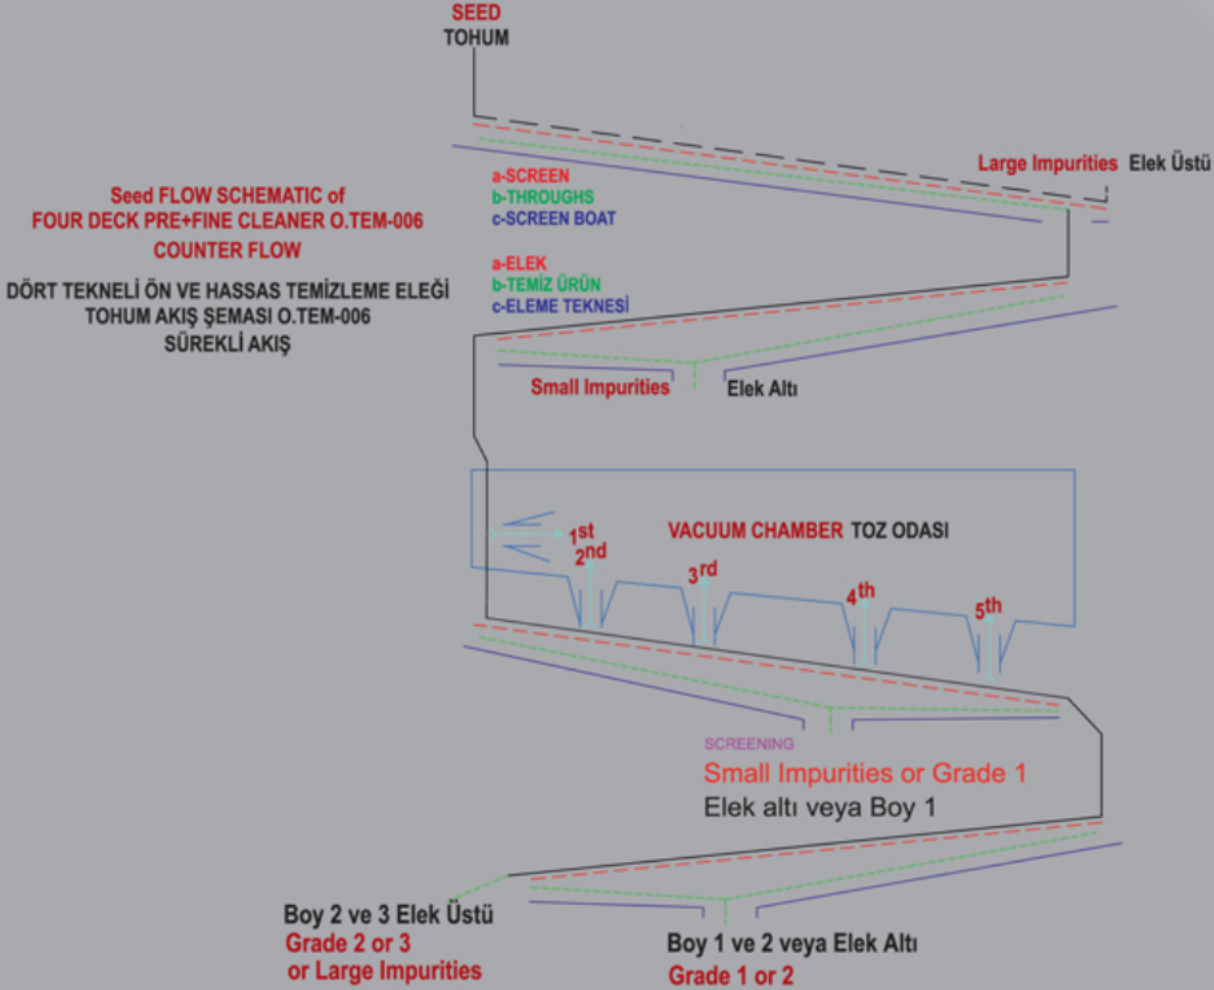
SEED
TOHUM

Large Impurities Elek Üstü

Seed FLOW SCHEMATIC of
FOUR DECK PRE+FINE CLEANER O.TEM-006
COUNTER FLOW

a-SCREEN
b-THROUGHS
c-SCREEN BOAT

DÖRT TEKNELİ ÖN VE HASSAS TEMİZLEME ELEĞİ
TOHUM AKIŞ ŞEMASI O.TEM-006
SÜREKLİ AKIŞ

a-ELEK
b-TEMİZ ÜRÜN
c-ELEME TEKNESİ

Small Impurities Elek Altı

VACUUM CHAMBER TOZ ODASI

1st
2nd
3rd
4th
5th

SCREENING
Small Impurities or Grade 1
Elek altı veya Boy 1

Boy 2 ve 3 Elek Üstü
Grade 2 or 3
or Large Impurities

Boy 1 ve 2 veya Elek Altı
Grade 1 or 2